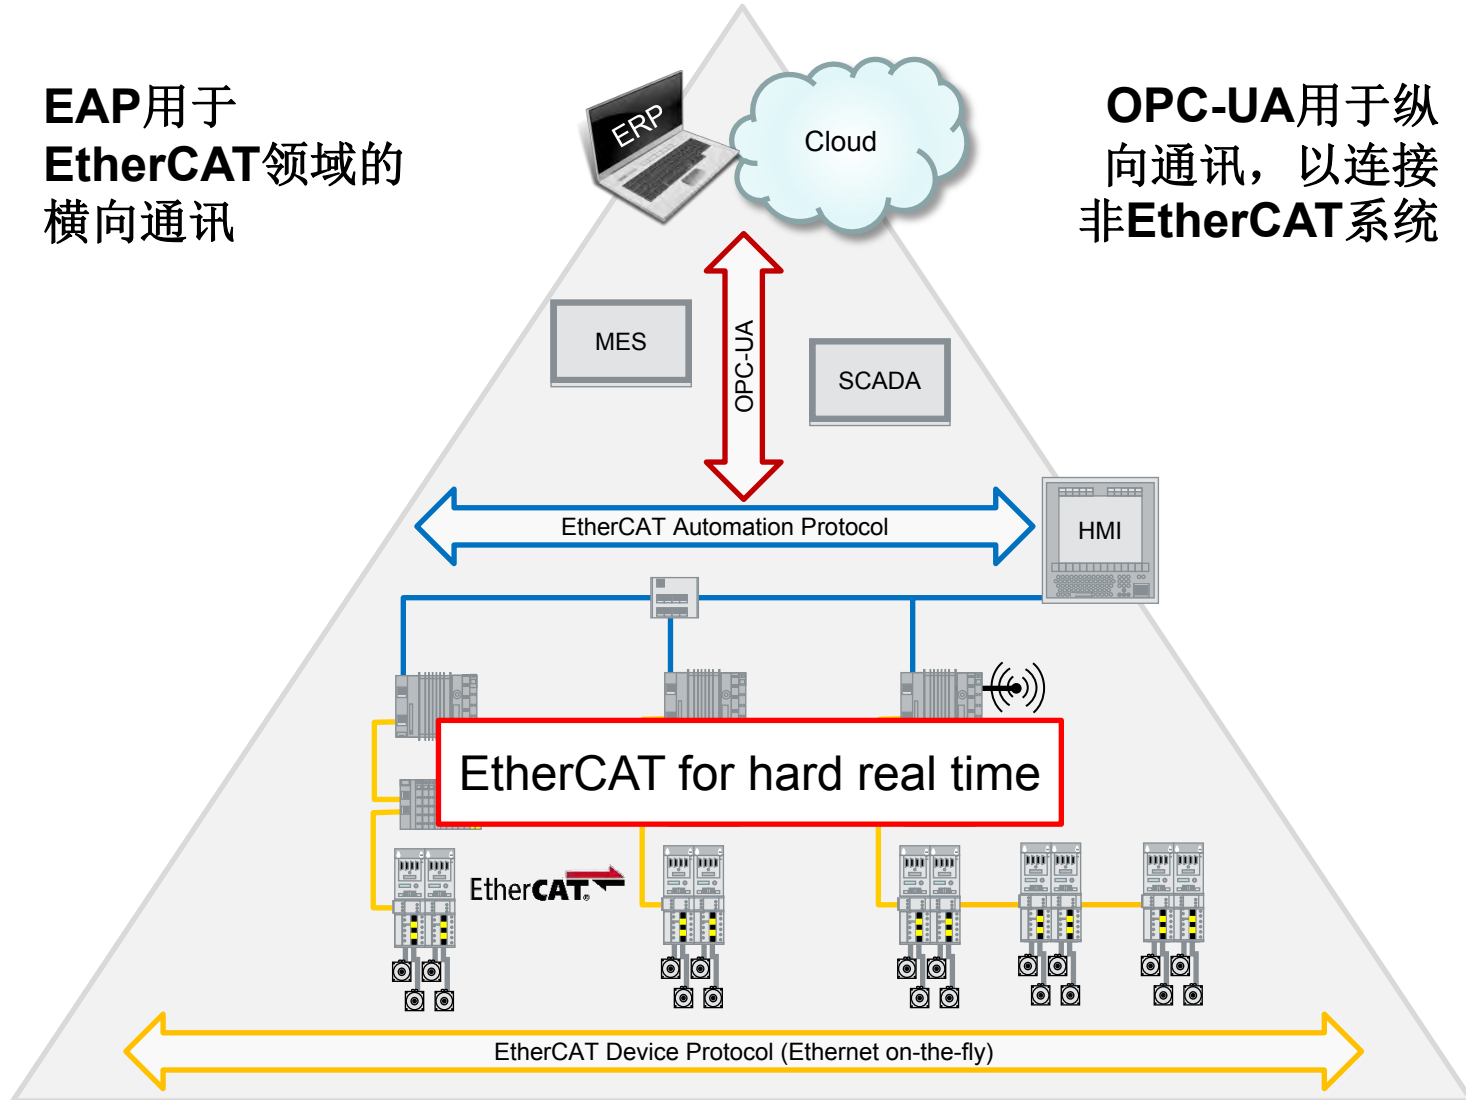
EAP用于EtherCAT领域的横向通讯

OPC-UA用于纵向通讯，以连接非EtherCAT系统

ERP

Cloud

MES

OPC-UA

SCADA

EtherCAT Automation Protocol

HMI

EtherCAT for hard real time

EtherCAT

EtherCAT Device Protocol (Ethernet on-the-fly)